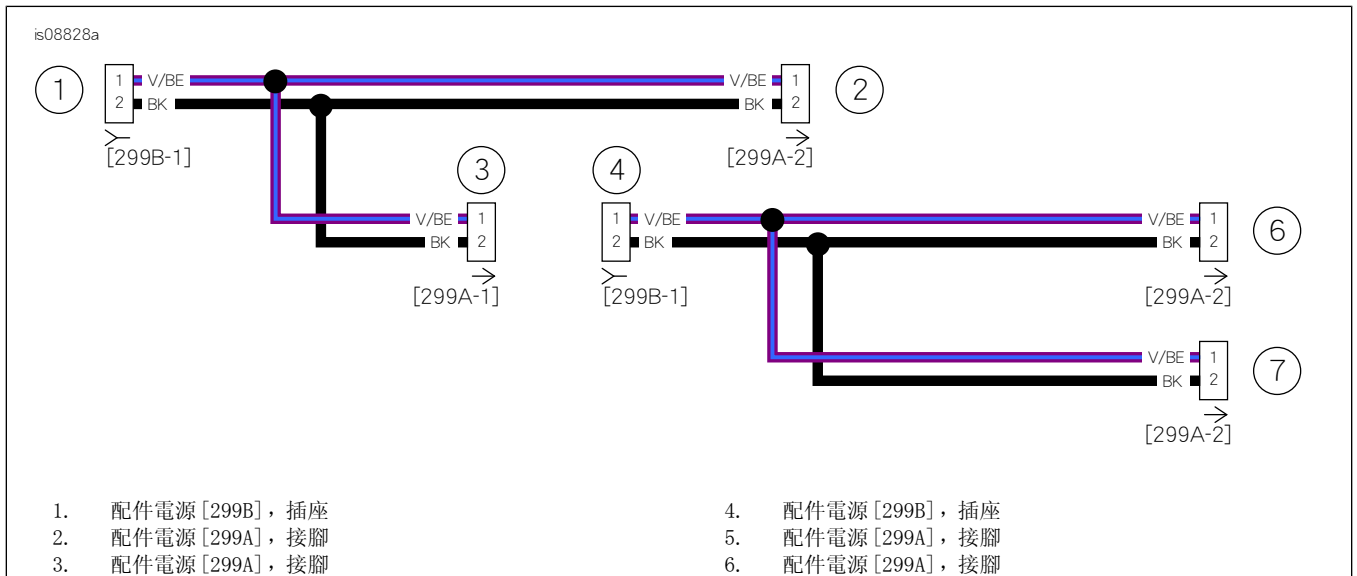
is08828a

1
1 V/BE
2 BK
[299B-1]

V/BE 1
BK 2
2
[299A-2]

3
V/BE 1
BK 2
[299A-1]

4
1 V/BE
2 BK
[299B-1]

V/BE 1
BK 2
6
[299A-2]

V/BE 1
BK 2
7
[299A-2]

1. 配件電源[299B]，插座
2. 配件電源[299A]，接腳
3. 配件電源[299A]，接腳

4. 配件電源[299B]，插座
5. 配件電源[299A]，接腳
6. 配件電源[299A]，接腳